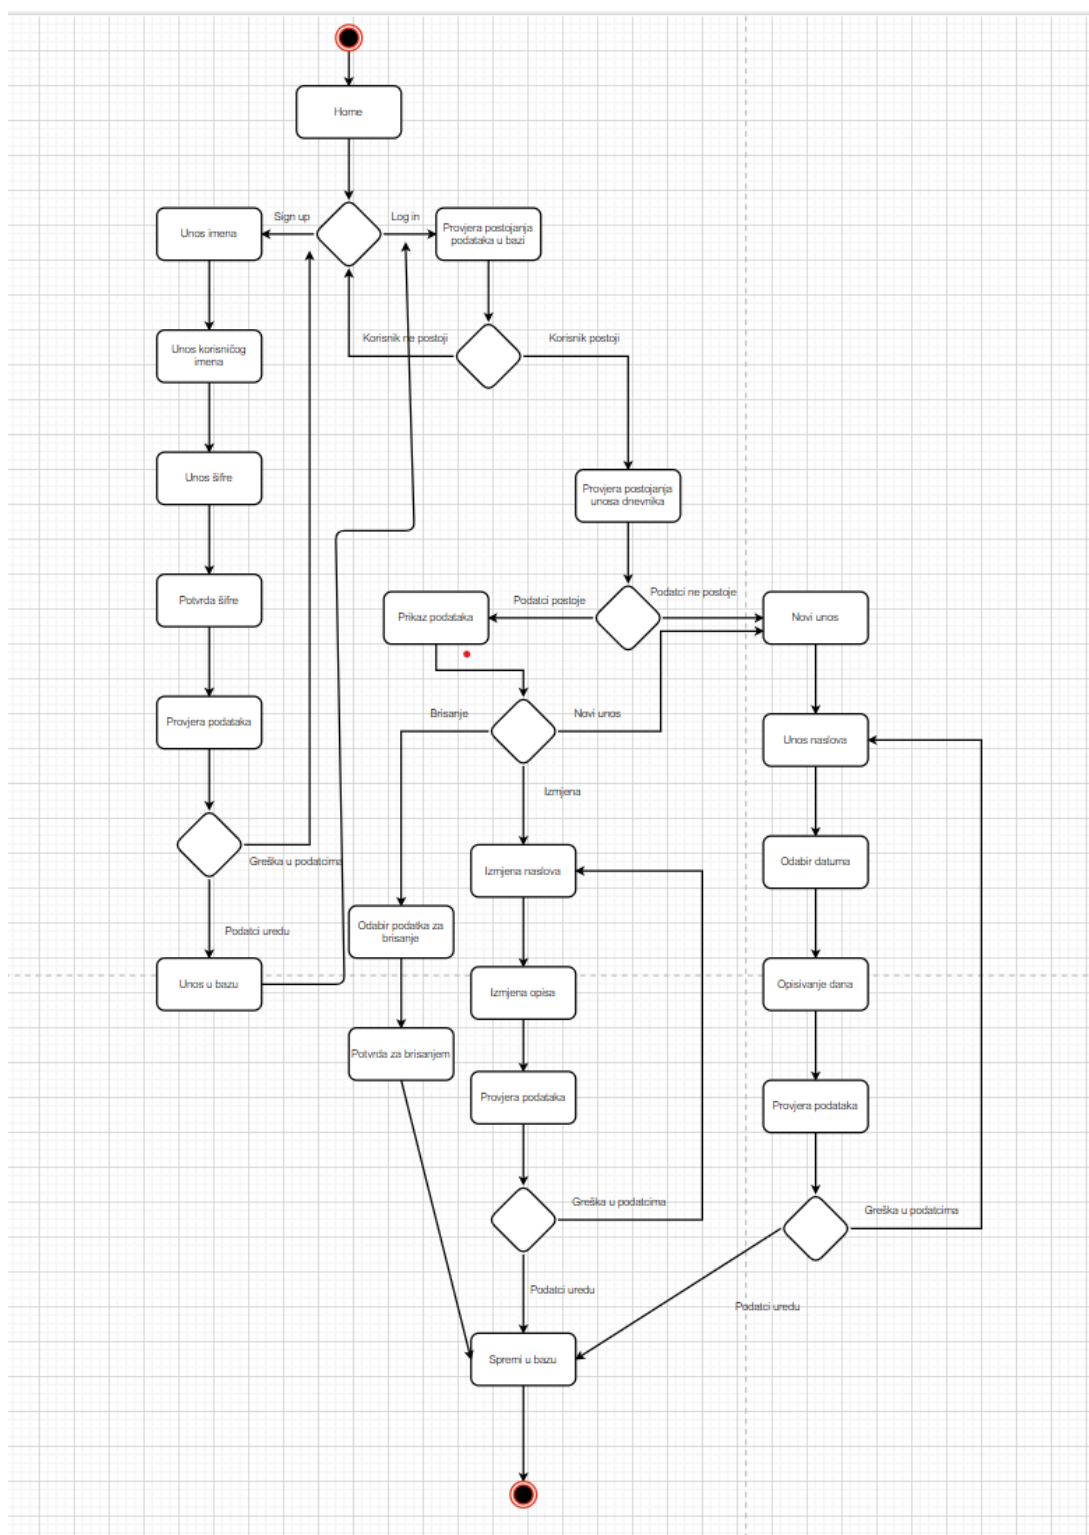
Home

Sign up

Log in

Unos imena

Provjera postojanja podataka u bazi

Korisnik ne postoji

Korisnik postoji

Unos korisničog imena

Unos šifre

Provjera postojanja unosa dnevnika

Potvrda šifre

Podatci postoje

Podatci ne postoje

Prikaz podataka

Novi unos

Provjera podataka

Brisanje

Novi unos

Unos naslova

Izmjena

Greška u podatcima

Izmjena naslova

Odabir datuma

Odabir podatka za brisanje

Podatci uredu

Unos u bazu

Izmjena opisa

Opisivanje dana

Potvrda za brisanjem

Provjera podataka

Provjera podataka

Greška u podatcima

Greška u podatcima

Podatci uredu

Podatci uredu

Spremi u bazu